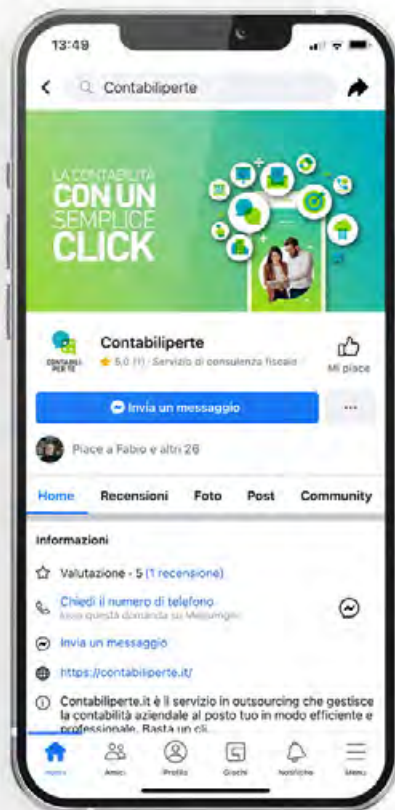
13:49

Contabiliperte

LA CONTABILITÀ CON UN SEMPLICE CLICK

CONTABILI PER TE

Contabiliperte

5,0 (1) · Servizio di consulenza fiscale

Mi piace

Invia un messaggio

···

Piace a Fabio e altri 26

Home Recensioni Foto Post Community

Informazioni

Valutazione · 5 (1 recensione)

Chiedi il numero di telefono
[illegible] questa domanda su Messenger

Invia un messaggio

https://contabiliperte.it/

Contabiliperte.it è il servizio in outsourcing che gestisce la contabilità aziendale al posto tuo in modo efficiente e professionale. Basta un cli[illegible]

Home Amici Profilo Giochi Notifiche Menu